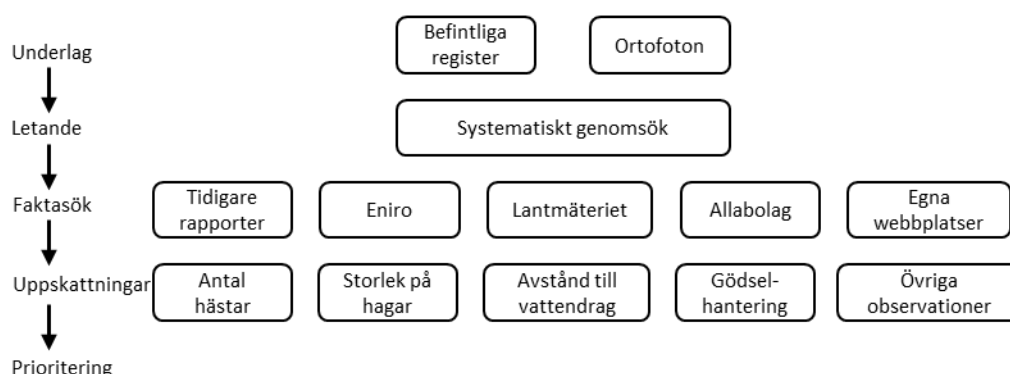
Underlag

Befintliga register

Ortofoton

Letande

Systematiskt genomsök

Faktasök

Tidigare rapporter

Eniro

Lantmäteriet

Allabolag

Egna webbplatser

Uppskattningar

Antal hästar

Storlek på hagar

Avstånd till vattendrag

Gödsel-hantering

Övriga observationer

Prioritering